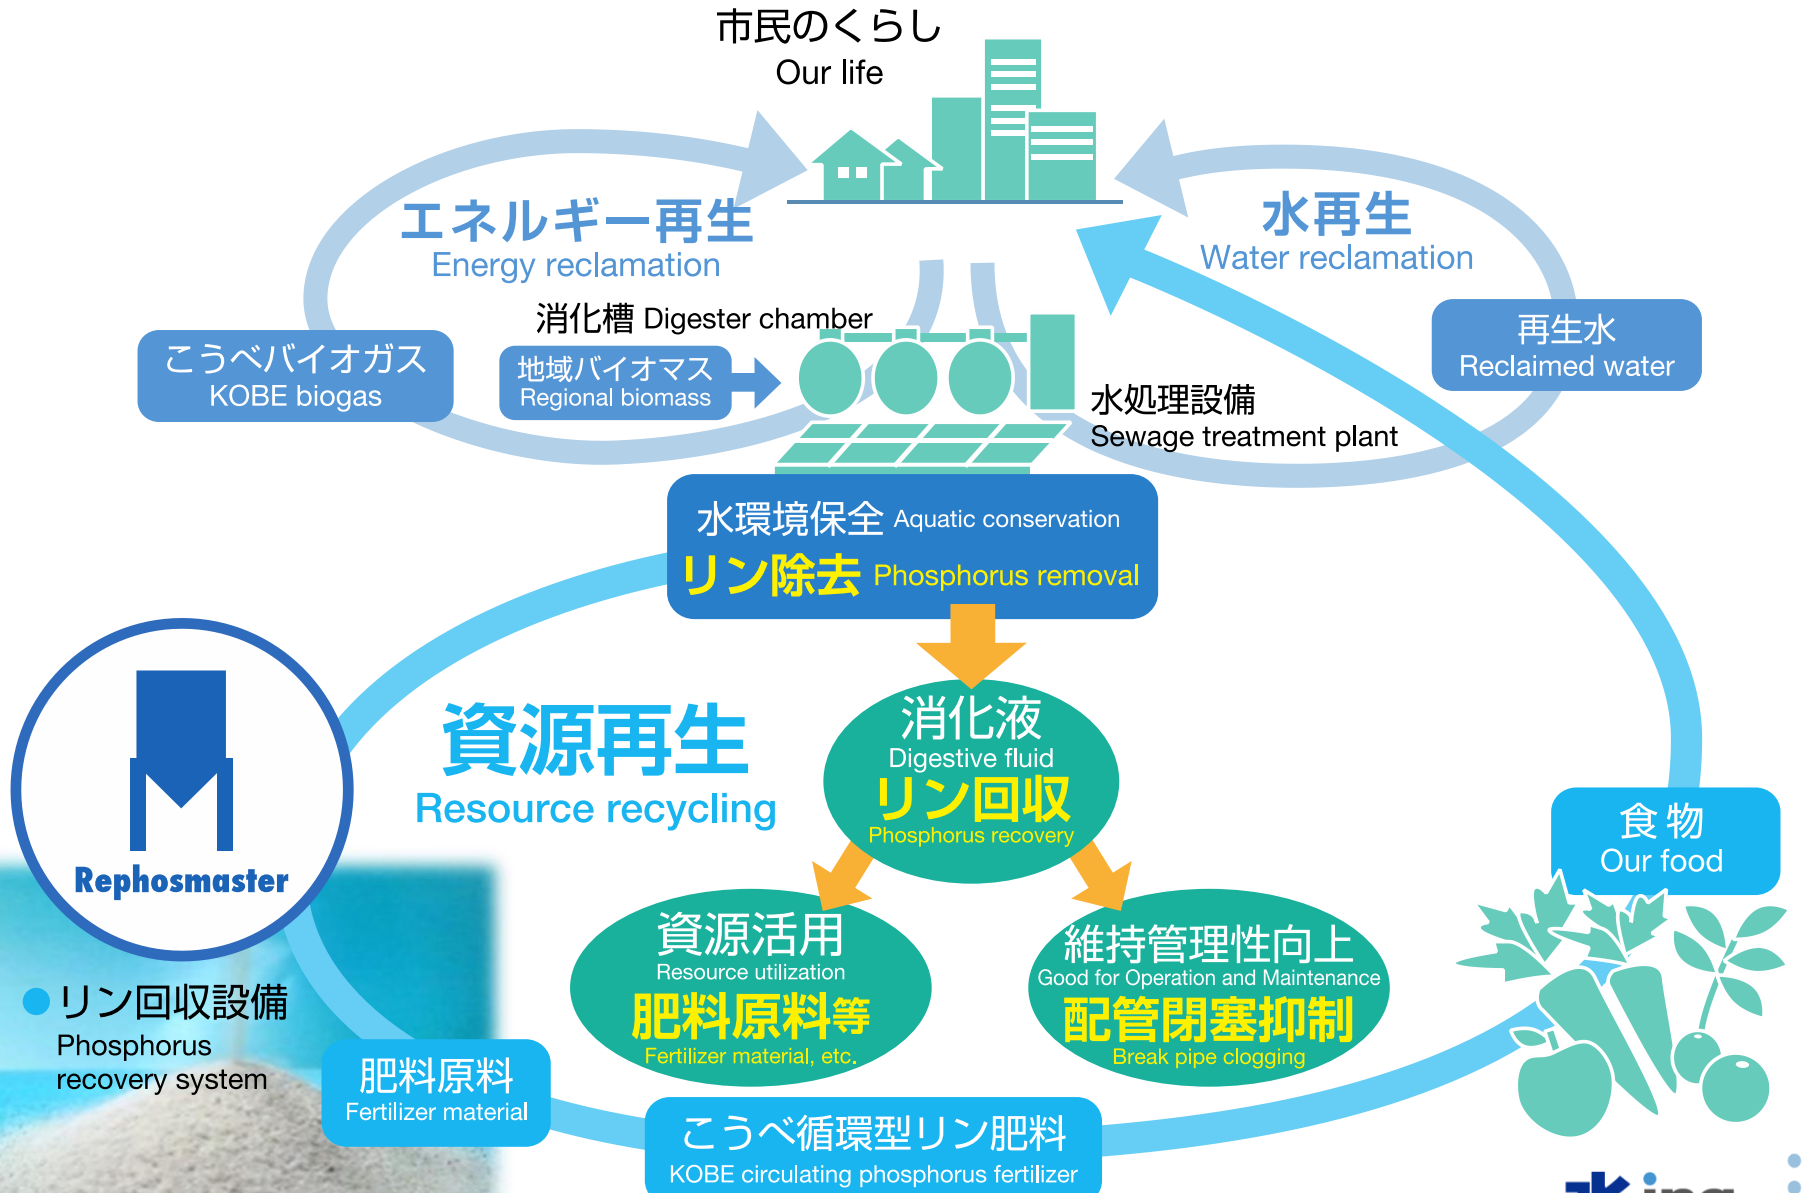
市民のくらし
Our life

エネルギー再生
Energy reclamation

水再生
Water reclamation

消化槽 Digester chamber

こうべバイオガス
KOBE biogas

地域バイオマス
Regional biomass

再生水
Reclaimed water

水処理設備
Sewage treatment plant

水環境保全 Aquatic conservation
リン除去 Phosphorus removal

資源再生
Resource recycling

消化液
Digestive fluid
リン回収
Phosphorus recovery

Rephosmaster

食 物
Our food

資源活用
Resource utilization
肥料原料等
Fertilizer material, etc.

維持管理性向上
Good for Operation and Maintenance
配管閉塞抑制
Break pipe clogging

リン回収設備
Phosphorus recovery system

肥料原料
Fertilizer material

こうべ循環型リン肥料
KOBE circulating phosphorus fertilizer

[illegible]